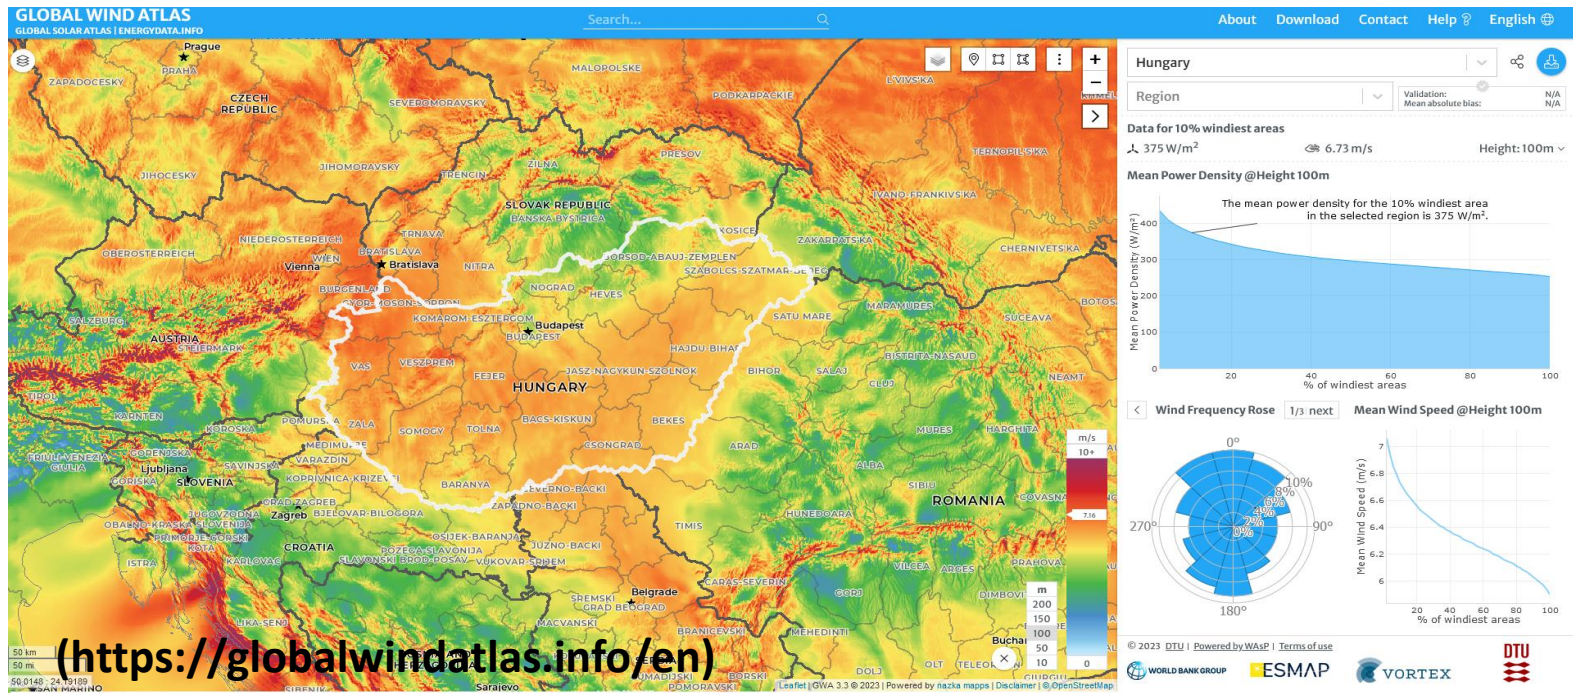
GLOBAL WIND ATLAS
GLOBAL SOLAR ATLAS | ENERGYDATA.INFO

Search...

About Download Contact Help English

Prague
PRAHA
ZAPADOCESKY
CZECH REPUBLIC
MALOPOLSKE
PODKARPACKIE
LVIVSKA
SEVEROMORAVSKY
JIHOMORAVSKY
ZILINA
PRESOV
TERNOPILSKA
JIHOCESKY
TRENCIN
SLOVAK REPUBLIC
BANSKA BYSTRICA
IVANO-FRANKIVSKA
OBEROSTERREICH
NIEDEROSTERREICH
TRNAVA
KOSICE
ZAKARPATSKA
CHERNIVETSKA
Vienna
WIEN
BRATISLAVA
Bratislava
NITRA
BORSOD-ABAUJ-ZEMPLEN
SZABOLCS-SZATMAR-BEREG
BURGENLAND
NOGRAD
HEVES
SALZBURG
GYOR-MOSON-SOPRON
KOMAROM-ESZTERGOM
Budapest
BUDAPEST
SATU MARE
MARAMURES
SUCEAVA
BOTOS
AUSTRIA
STEIERMARK
VESZPREM
HAJDU-BIHAR
VAS
FEJER
JASZ-NAGYKUN-SZOLNOK
BIHOR
SALAJ
BISTRITA-NASAUD
HUNGARY
CLUJ
NEAMT
TIROL
KARNTEN
KOROSKA
POMURSKA
ZALA
SOMOGY
TOLNA
BACS-KISKUN
BEKES
MURES
HARGHITA
MEDIMURSKA
VARAZDIN
CSONGRAD
ARAD
FRIULI-VENEZIA GIULIA
GORENJSKA
Ljubljana
SAVINJSKA
ALBA
GORISKA
SLOVENIA
KOPRIVNICA-KRIZEVCI
BARANYA
SIBIU
ROMANIA
COVASNA
GRAD ZAGREB
Zagreb
JUGOVZODNA SLOVENIJA
BJELOVAR-BILOGORA
ZAPADNO-BACKI
TIMIS
HUNEDOARA
OBALNO-KRASKA
PRIMORJE-GORSKI KOTAR
OSIJEK-BARANJA
CROATIA
POZEGA-SLAVONIJA
JUZNO-BACKI
ISTRA
KARLOVAC
SLAVONSKI BROD-POSAVINA
VUKOVAR-SRIJEM
VILCEA
ARGES
PRAHOVA
CARAS-SEVERIN
GORJ
DIMBOVI
Belgrade
GRAD BEOGRAD
SREMSKI
MACVANSKI
LIKA-SENJ
BRANICEVSKI
MEHEDINTI
Bucha
DOLJ
OLT
TELEOR
UMADIJSKI
BORSKI
GIURGIU
POMORAVSKI
SIBENIK
Sarajevo
SAN MARINO
50 km
50 mi
50.0148 : 24.79189
m/s
10+
7.16
0
m
200
150
100
50
10
Leaflet | GWA 3.3 © 2023 | Powered by nazka mapps | Disclaimer | © OpenStreetMap

(https://globalwindatlas.info/en)

Hungary
Region
Validation: N/A
Mean absolute bias: N/A
Data for 10% windiest areas
375 W/m$^2$
6.73 m/s
Height: 100m
Mean Power Density @Height 100m
The mean power density for the 10% windiest area in the selected region is 375 W/m$^2$.
Mean Power Density (W/m$^2$)
400
300
200
100
0
20
40
60
80
100
% of windiest areas
Wind Frequency Rose
1/3 next
Mean Wind Speed @Height 100m
0°
10%
8%
6%
4%
2%
0%
270°
90°
180°
Mean Wind Speed (m/s)
7
6.8
6.6
6.4
6.2
6
20
40
60
80
100
% of windiest areas
© 2023 DTU | Powered by WAsP | Terms of use
WORLD BANK GROUP
ESMAP
VORTEX
DTU